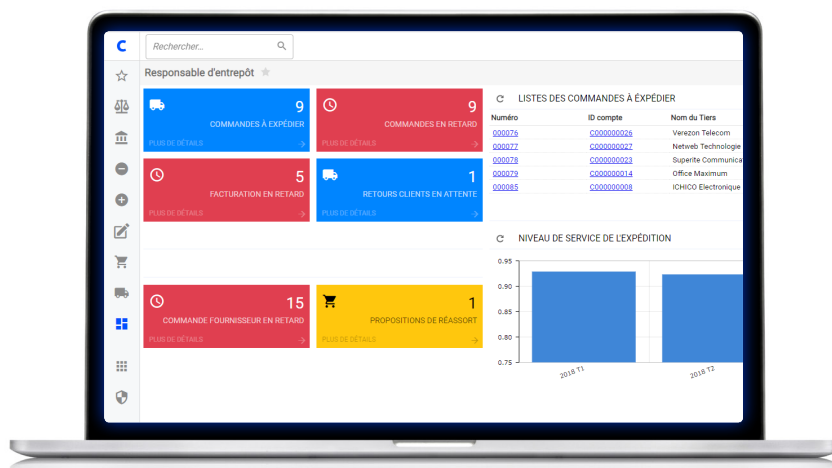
C

Rechercher...

Responsable d'entrepôt

9
COMMANDES À EXPÉDIER
PLUS DE DÉTAILS

9
COMMANDES EN RETARD
PLUS DE DÉTAILS

5
FACTURATION EN RETARD
PLUS DE DÉTAILS

1
RETOURS CLIENTS EN ATTENTE
PLUS DE DÉTAILS

15
COMMANDE FOURNISSEUR EN RETARD
PLUS DE DÉTAILS

1
PROPOSITIONS DE RÉASSORT
PLUS DE DÉTAILS

LISTES DES COMMANDES À EXPÉDIER

| Numéro | ID compte | Nom du Tiers |
|---|---|---|
| 000076 | C000000026 | Verezon Telecom |
| 000077 | C000000027 | Netweb Technologie |
| 000078 | C000000023 | Superite Communica |
| 000079 | C000000014 | Office Maximum |
| 000085 | C000000008 | ICHICO Electronique |

NIVEAU DE SERVICE DE L'EXPÉDITION

0.95
0.90
0.85
0.80
0.75
2018 T1
2018 T2